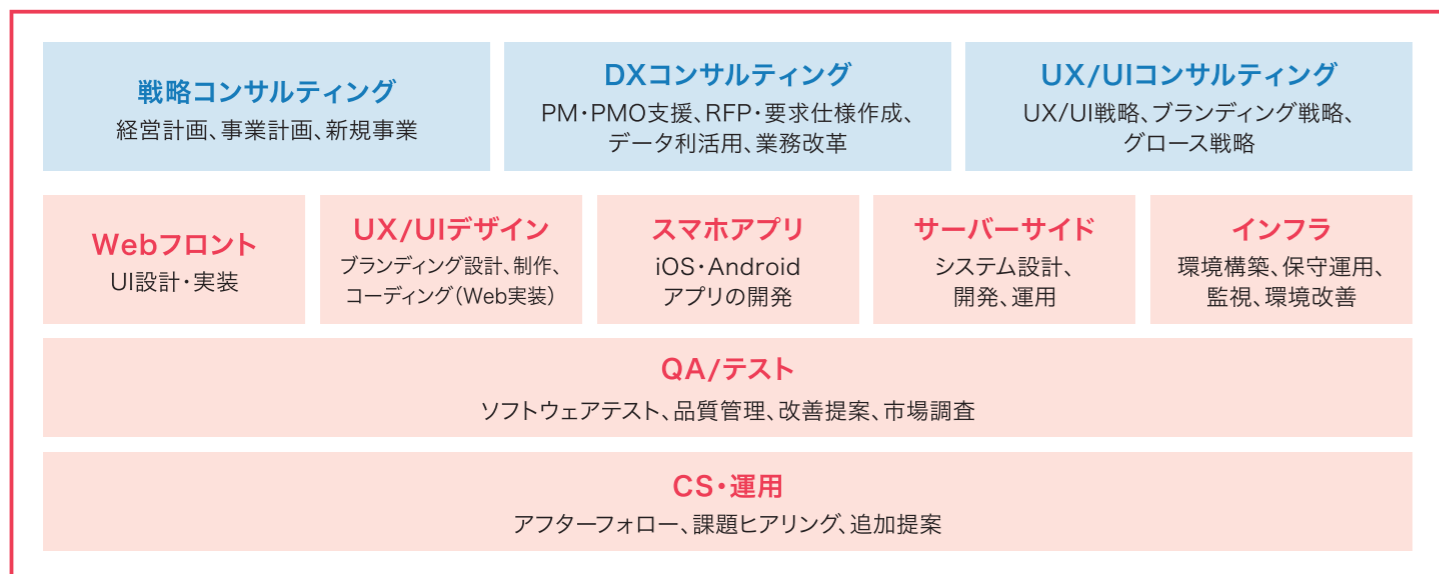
戦略コンサルティング
経営計画、事業計画、新規事業

DXコンサルティング
PM・PMO支援、RFP・要求仕様作成、データ利活用、業務改革

UX/UIコンサルティング
UX/UI戦略、ブランディング戦略、グロース戦略

Webフロント
UI設計・実装

UX/UIデザイン
ブランディング設計、制作、コーディング（Web実装）

スマホアプリ
iOS・Android アプリの開発

サーバーサイド
システム設計、開発、運用

インフラ
環境構築、保守運用、監視、環境改善

QA/テスト
ソフトウェアテスト、品質管理、改善提案、市場調査

CS・運用
アフターフォロー、課題ヒアリング、追加提案